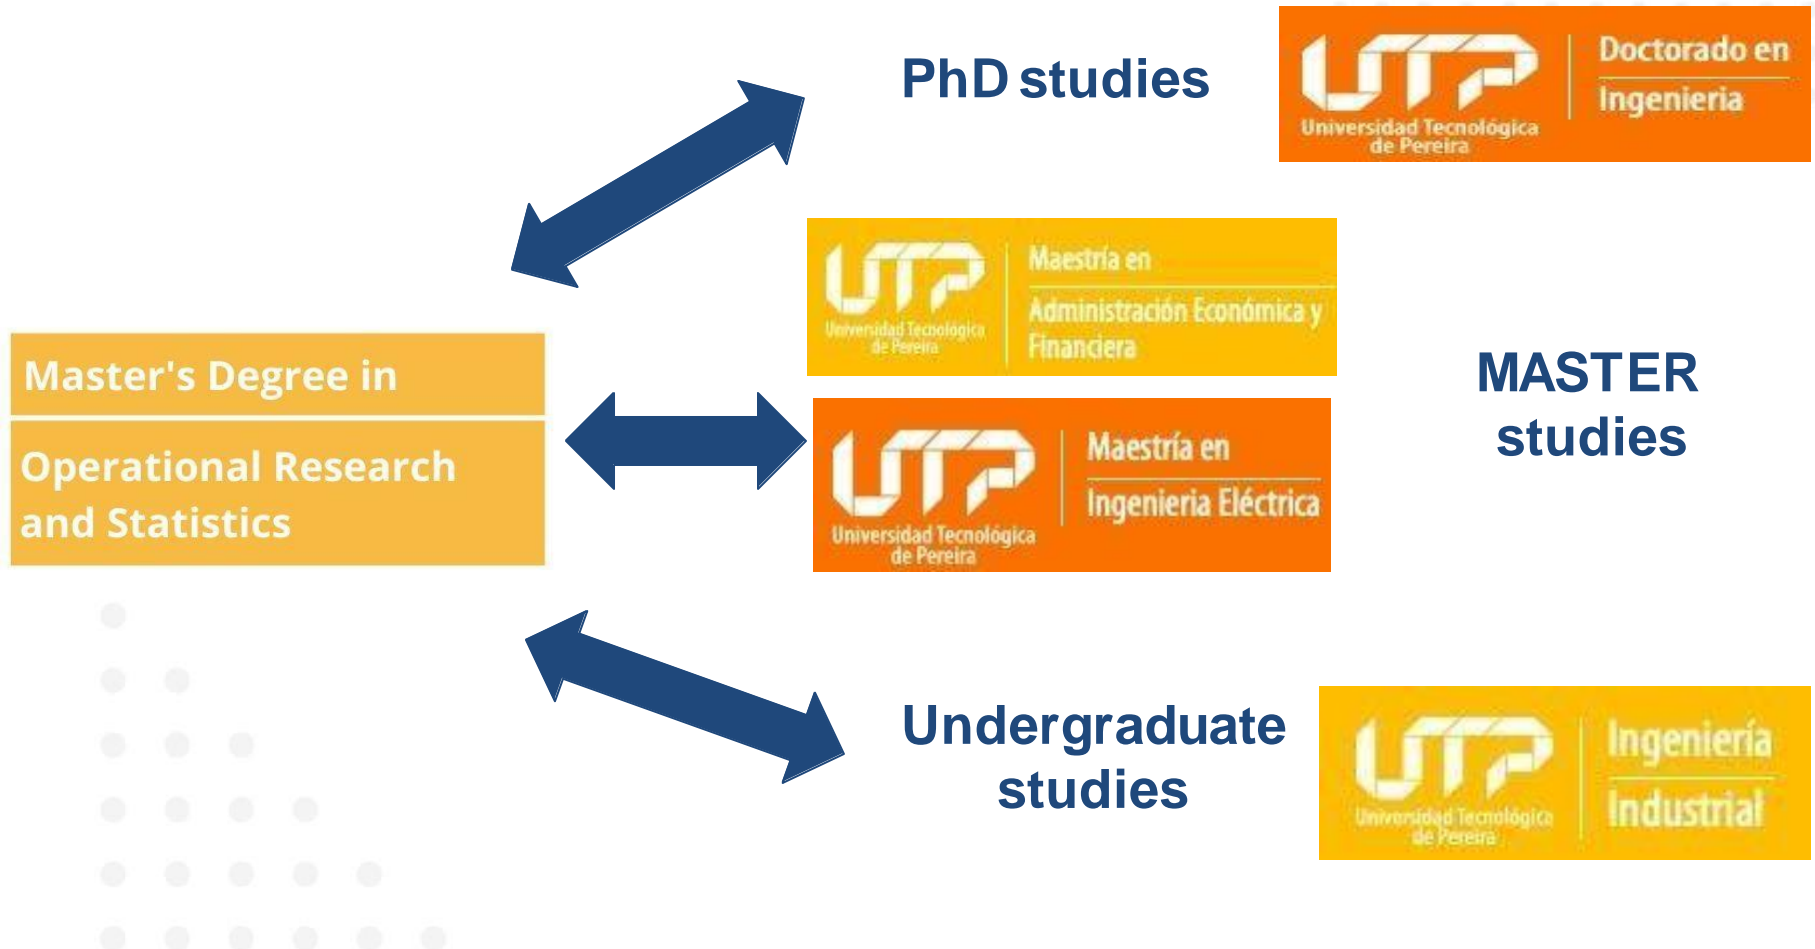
PhD studies

UTP Universidad Tecnológica de Pereira

Doctorado en Ingenieria

UTP Universidad Tecnológica de Pereira

Maestría en Administración Económica y Financiera

Master's Degree in

Operational Research and Statistics

UTP Universidad Tecnológica de Pereira

Maestría en Ingenieria Eléctrica

MASTER studies

Undergraduate studies

UTP Universidad Tecnológica de Pereira

Ingeniería Industrial